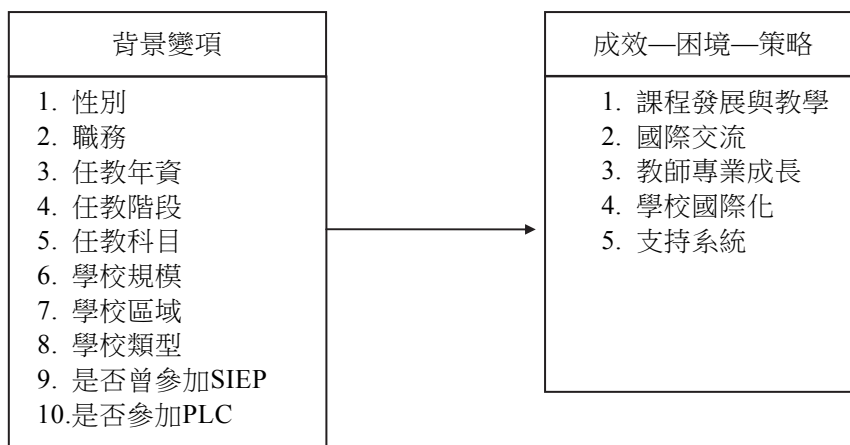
背景變項

1. 性別
2. 職務
3. 任教年資
4. 任教階段
5. 任教科目
6. 學校規模
7. 學校區域
8. 學校類型
9. 是否曾參加SIEP
10.是否參加PLC

成效—困境—策略

1. 課程發展與教學
2. 國際交流
3. 教師專業成長
4. 學校國際化
5. 支持系統